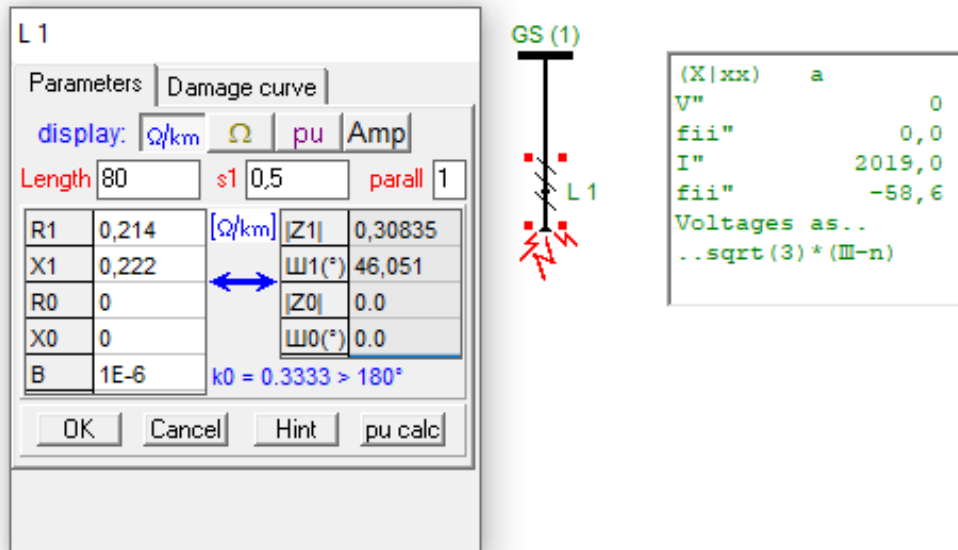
L 1

Parameters | Damage curve

display: Ω/km | Ω | pu | Amp

Length 80 | s1 0,5 | parall 1

| R1 | 0,214 |
|---|---|
| X1 | 0,222 |
| R0 | 0 |
| X0 | 0 |
| B | 1E-6 |

[Ω/km]

| \|Z1\| | 0,30835 |
|---|---|
| Ш1(°) | 46,051 |
| \|Z0\| | 0.0 |
| Ш0(°) | 0.0 |

k0 = 0.3333 > 180°

OK | Cancel | Hint | pu calc

GS (1)

L 1

(X|xx) a
V" 0
fii" 0,0
I" 2019,0
fii" -58,6
Voltages as..
..sqrt(3)*(Ш-n)